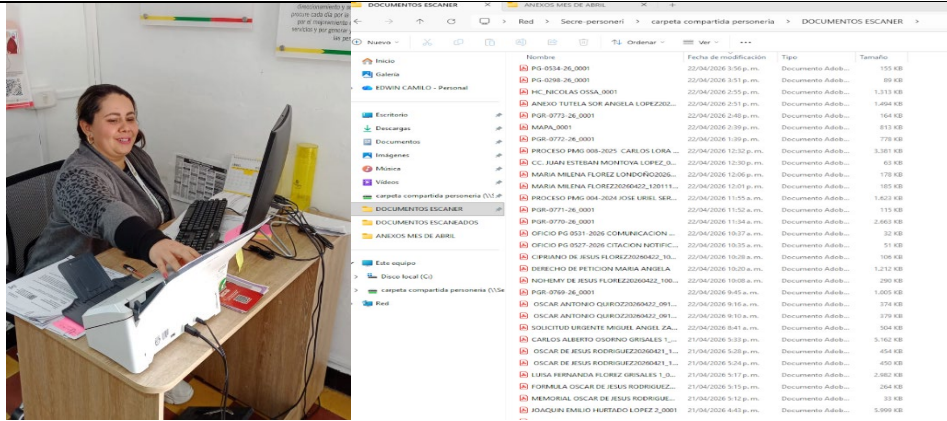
DOCUMENTOS ESCANER
ANEXOS MES DE ABRIL
Red > Secre-personeri > carpeta compartida personería > DOCUMENTOS ESCANER >
Nuevo
Ordenar
Ver
...
Inicio
Galería
EDWIN CAMILO - Personal
Escritorio
Descargas
Documentos
Imágenes
Música
Vídeos
carpeta compartida personeria
DOCUMENTOS ESCANER
DOCUMENTOS ESCANEADOS
ANEXOS MES DE ABRIL
Este equipo
Disco local (C:)
carpeta compartida personeria
Red

| Nombre | Fecha de modificación | Tipo | Tamaño |
|---|---|---|---|
| PG-0534-26_0001 | 22/04/2026 3:56 p. m. | Documento Adob... | 155 KB |
| PG-0298-26_0001 | 22/04/2026 3:51 p. m. | Documento Adob... | 89 KB |
| HC_NICOLAS OSSA_0001 | 22/04/2026 2:55 p. m. | Documento Adob... | 1.313 KB |
| ANEXO TUTELA SOR ANGELA LOPEZ202... | 22/04/2026 2:51 p. m. | Documento Adob... | 1.494 KB |
| PGR-0773-26_0001 | 22/04/2026 2:48 p. m. | Documento Adob... | 164 KB |
| MAPA_0001 | 22/04/2026 2:39 p. m. | Documento Adob... | 813 KB |
| PGR-0772-26_0001 | 22/04/2026 1:39 p. m. | Documento Adob... | 778 KB |
| PROCESO PMG 008-2025 CARLOS LORA ... | 22/04/2026 12:32 p. m. | Documento Adob... | 3.381 KB |
| CC. JUAN ESTEBAN MONTOYA LOPEZ_0... | 22/04/2026 12:30 p. m. | Documento Adob... | 63 KB |
| MARIA MILENA FLOREZ LONDOÑO2026... | 22/04/2026 12:06 p. m. | Documento Adob... | 178 KB |
| MARIA MILENA FLOREZ20260422_120111... | 22/04/2026 12:01 p. m. | Documento Adob... | 185 KB |
| PROCESO PMG 004-2024 JOSE URIEL SER... | 22/04/2026 11:55 a. m. | Documento Adob... | 1.623 KB |
| PGR-0771-26_0001 | 22/04/2026 11:52 a. m. | Documento Adob... | 115 KB |
| PGR-0770-26_0001 | 22/04/2026 11:34 a. m. | Documento Adob... | 2.663 KB |
| OFICIO PG 0531-2026 COMUNICACION ... | 22/04/2026 10:37 a. m. | Documento Adob... | 32 KB |
| OFICIO PG 0527-2026 CITACION NOTIFIC... | 22/04/2026 10:35 a. m. | Documento Adob... | 51 KB |
| CIPRIANO DE JESUS FLOREZ20260422_10... | 22/04/2026 10:28 a. m. | Documento Adob... | 106 KB |
| DERECHO DE PETICION MARIA ANGELA | 22/04/2026 10:20 a. m. | Documento Adob... | 1.212 KB |
| NOHEMY DE JESUS FLOREZ20260422_100... | 22/04/2026 10:08 a. m. | Documento Adob... | 290 KB |
| PGR-0769-26_0001 | 22/04/2026 9:45 a. m. | Documento Adob... | 1.005 KB |
| OSCAR ANTONIO QUIROZ20260422_091... | 22/04/2026 9:16 a. m. | Documento Adob... | 374 KB |
| OSCAR ANTONIO QUIROZ20260422_091... | 22/04/2026 9:10 a. m. | Documento Adob... | 379 KB |
| SOLICITUD URGENTE MIGUEL ANGEL ZA... | 22/04/2026 8:41 a. m. | Documento Adob... | 504 KB |
| CARLOS ALBERTO OSORNO GRISALES 1_... | 21/04/2026 5:33 p. m. | Documento Adob... | 5.162 KB |
| OSCAR DE JESUS RODRIGUEZ20260421_1... | 21/04/2026 5:28 p. m. | Documento Adob... | 454 KB |
| OSCAR DE JESUS RODRIGUEZ20260421_1... | 21/04/2026 5:24 p. m. | Documento Adob... | 450 KB |
| LUISA FERNANDA FLOREZ GRISALES 1_0... | 21/04/2026 5:17 p. m. | Documento Adob... | 2.982 KB |
| FORMULA OSCAR DE JESUS RODRIGUEZ... | 21/04/2026 5:15 p. m. | Documento Adob... | 264 KB |
| MEMORIAL OSCAR DE JESUS RODRIGUEZ... | 21/04/2026 5:12 p. m. | Documento Adob... | 33 KB |
| JOAQUIN EMILIO HURTADO LOPEZ 2_0001 | 21/04/2026 4:43 p. m. | Documento Adob... | 5.999 KB |